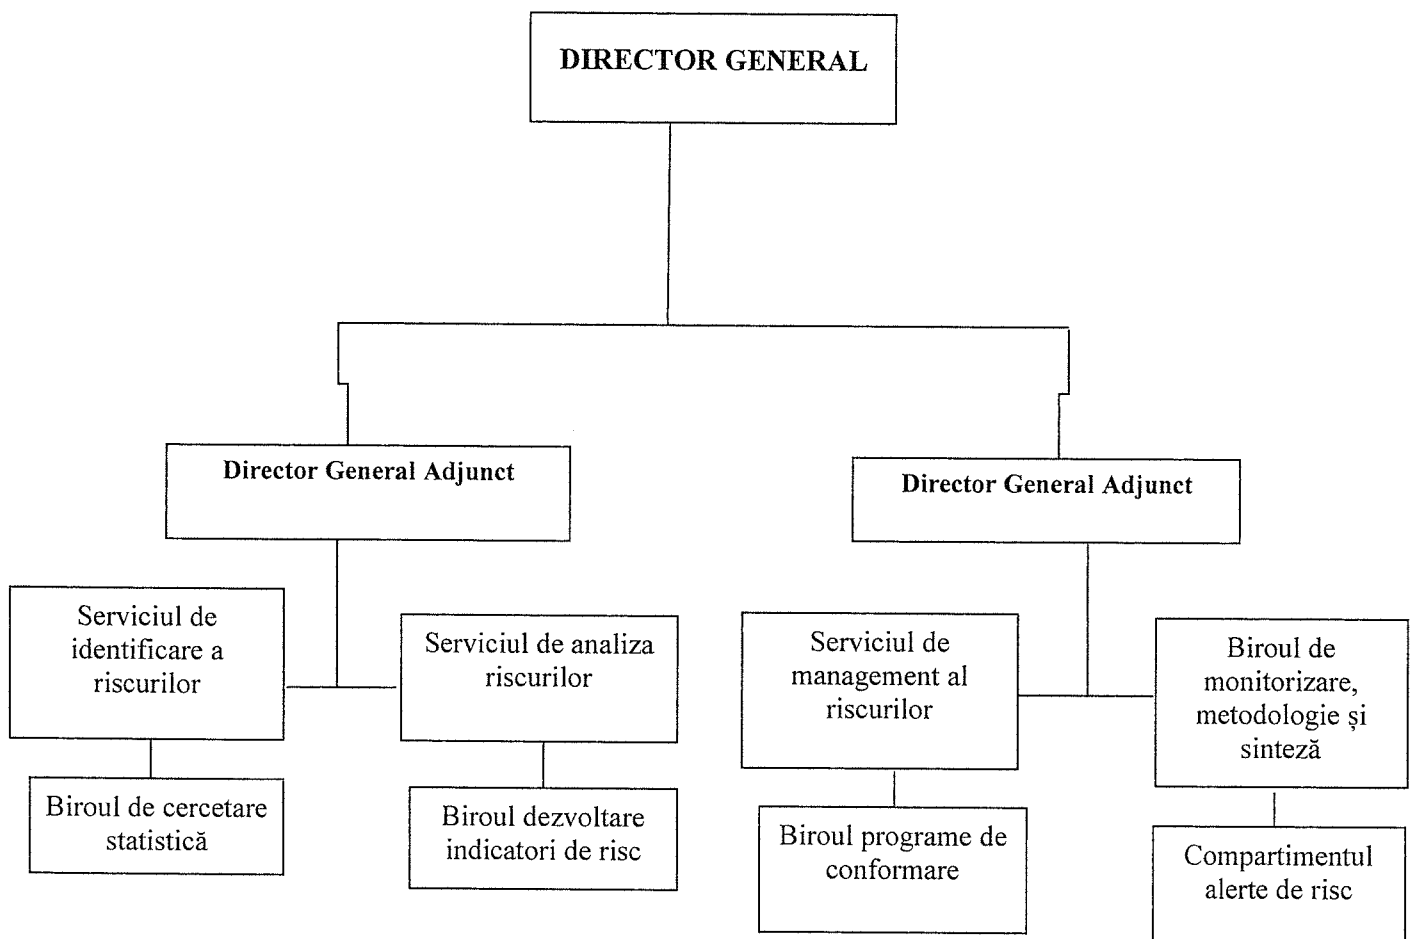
DIRECTOR GENERAL

Director General Adjunct

Director General Adjunct

Serviciul de identificare a riscurilor

Serviciul de analiza riscurilor

Serviciul de management al riscurilor

Biroul de monitorizare, metodologie și sinteză

Biroul de cercetare statistică

Biroul dezvoltare indicatori de risc

Biroul programe de conformare

Compartimentul alerte de risc